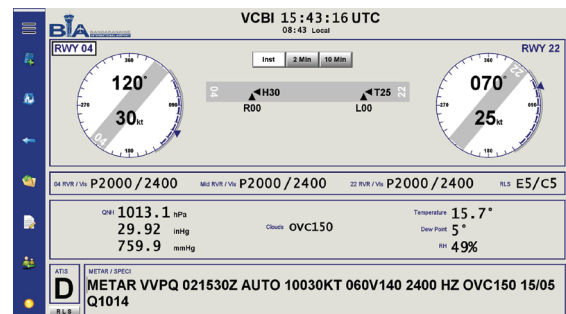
BIA

VCBI 15:43:16 UTC
08:43 Local

RWY 04

RWY 22

Inst 2 Min 10 Min

360
270
090
180
120°
30kt

04
H30
R00
T25
L00
22

360
270
090
180
070°
25kt

04 RVR / Vis P2000/2400 Mid RVR / Vis P2000/2400 22 RVR / Vis P2000/2400 RLS E5/C5

QNH 1013.1 hPa
29.92 inHg
759.9 mmHg

Clouds OVC150

Temperature 15.7°
Dew Point 5°
RH 49%

ATIS
D
RLS

METAR / SPECI
METAR VVPQ 021530Z AUTO 10030KT 060V140 2400 HZ OVC150 15/05 Q1014